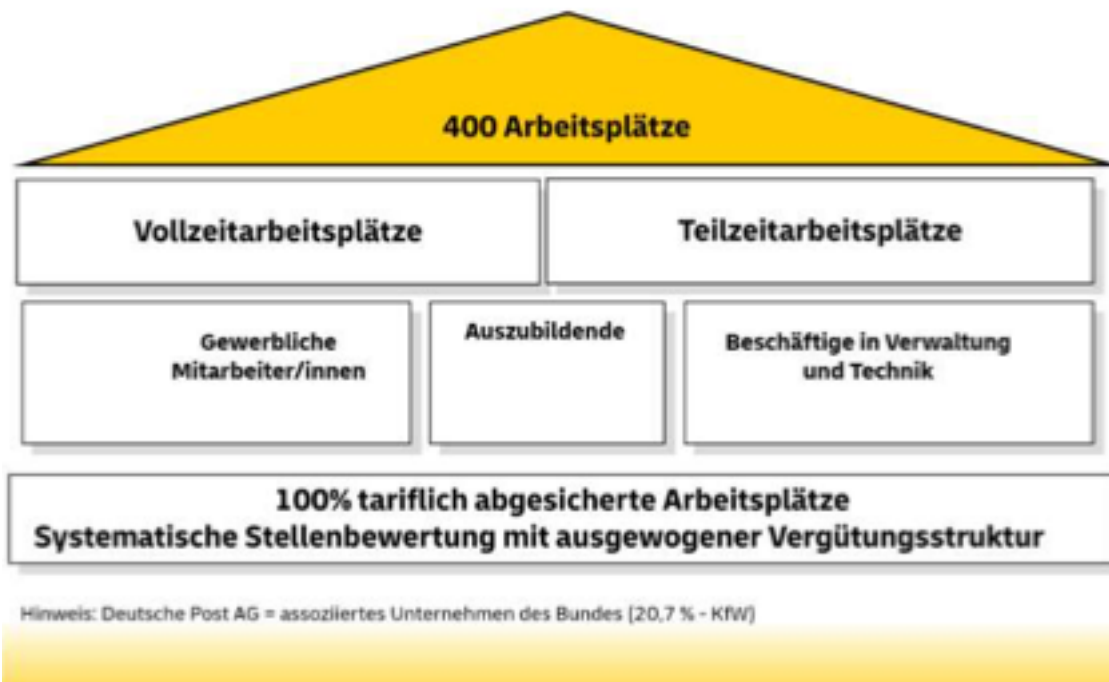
400 Arbeitsplätze

Vollzeitarbeitsplätze

Teilzeitarbeitsplätze

Gewerbliche Mitarbeiter/innen

Auszubildende

Beschäftige in Verwaltung und Technik

100% tariflich abgesicherte Arbeitsplätze
Systematische Stellenbewertung mit ausgewogener Vergütungsstruktur

Hinweis: Deutsche Post AG = assoziiertes Unternehmen des Bundes (20,7 % - KfW)